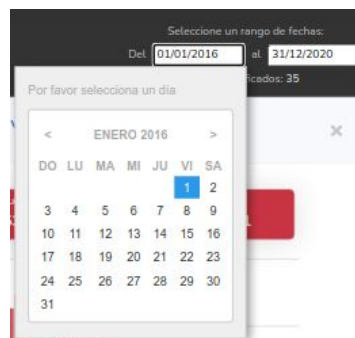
Seleccione un rango de fechas:
Del 01/01/2016 al 31/12/2020
ficados: 35

Por favor selecciona un dia

< ENERO 2016 >

| DO | LU | MA | MI | JU | VI | SA |
|---|---|---|---|---|---|---|
| | | | | | 1 | 2 |
| 3 | 4 | 5 | 6 | 7 | 8 | 9 |
| 10 | 11 | 12 | 13 | 14 | 15 | 16 |
| 17 | 18 | 19 | 20 | 21 | 22 | 23 |
| 24 | 25 | 26 | 27 | 28 | 29 | 30 |
| 31 | | | | | | |

×